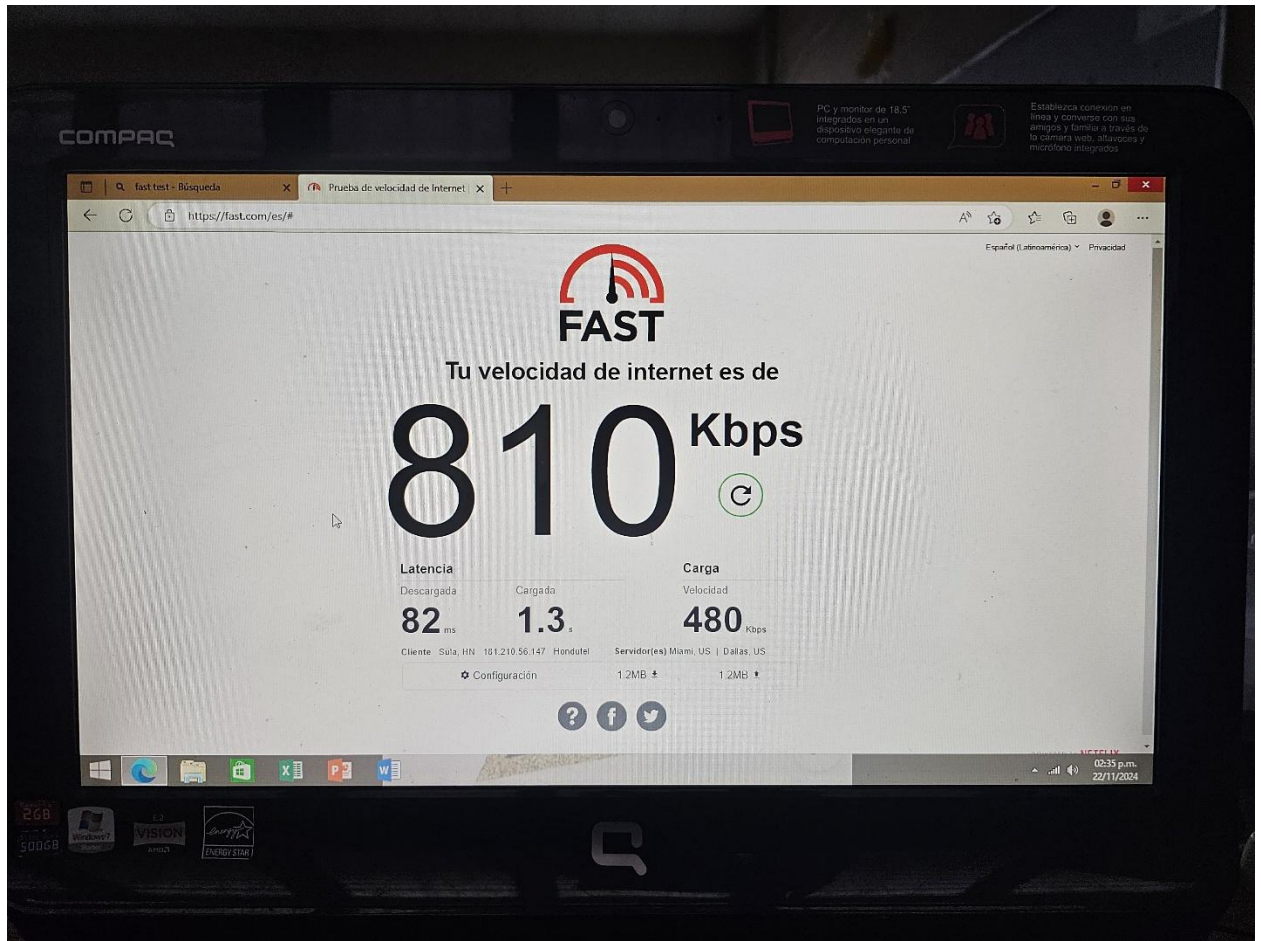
COMPAQ

PC y monitor de 18,5" integrados en un dispositivo elegante de computación personal

Establezca conexión en línea y converse con sus amigos y familia a través de la cámara web, altavoces y micrófono integrados

fast test - Búsqueda
Prueba de velocidad de Internet
https://fast.com/es/#

Español (Latinoamérica) Privacidad

FAST

Tu velocidad de internet es de

810 Kbps

Latencia
Descargada 82 ms
Cargada 1.3 s

Carga
Velocidad 480 Kbps

Cliente Sula, HN 181.210.56.147 Hondutel
Servidor(es) Miami, US | Dallas, US

Configuración 1.2MB 1.2MB

NETFLIX

02:35 p.m.
22/11/2024

2GB
500GB
Windows 7
VISION
ENERGY STAR